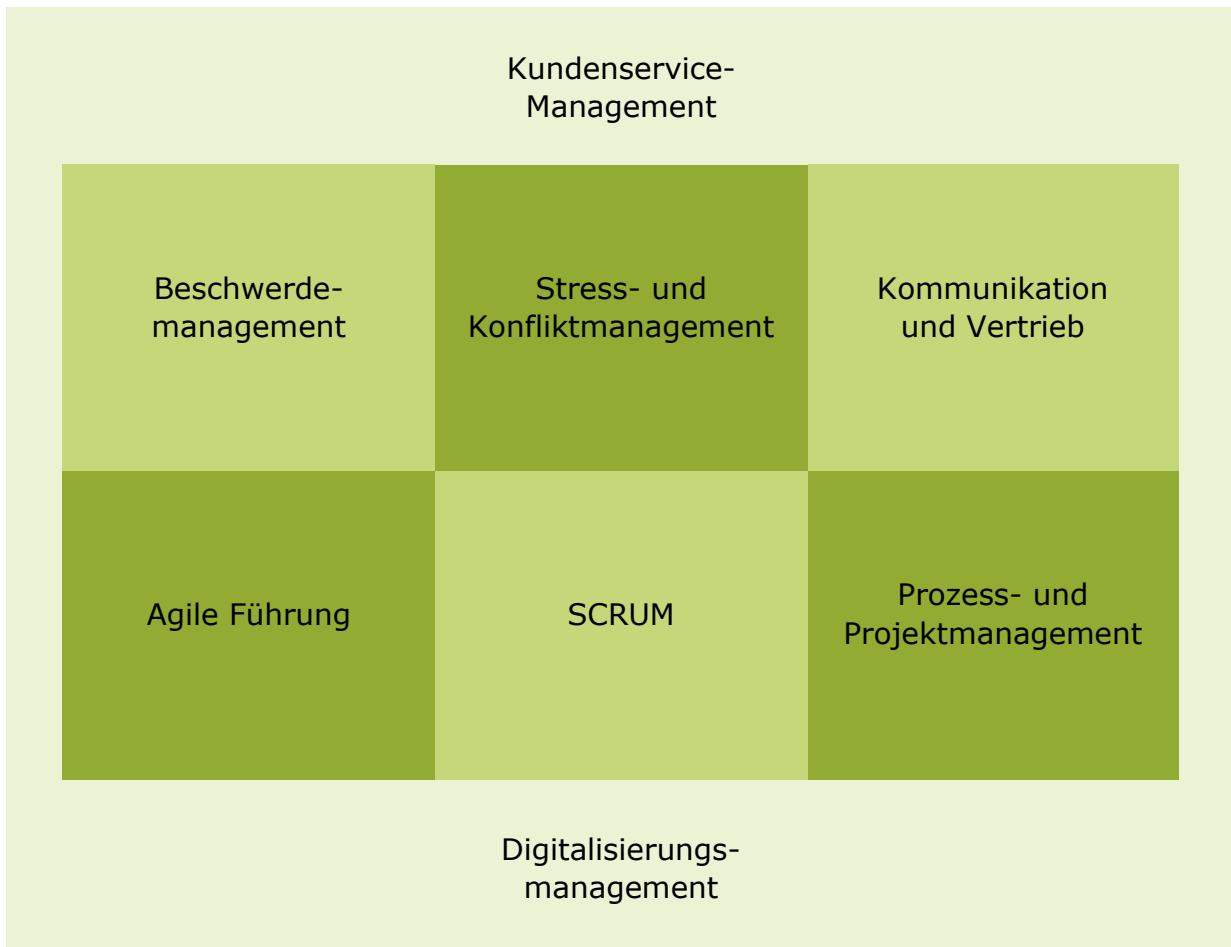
Kundenservice-Management

| | | |
|---|---|---|
| Beschwerdemanagement | Stress- und Konfliktmanagement | Kommunikation und Vertrieb |
| Agile Führung | SCRUM | Prozess- und Projektmanagement |

Digitalisierungsmanagement